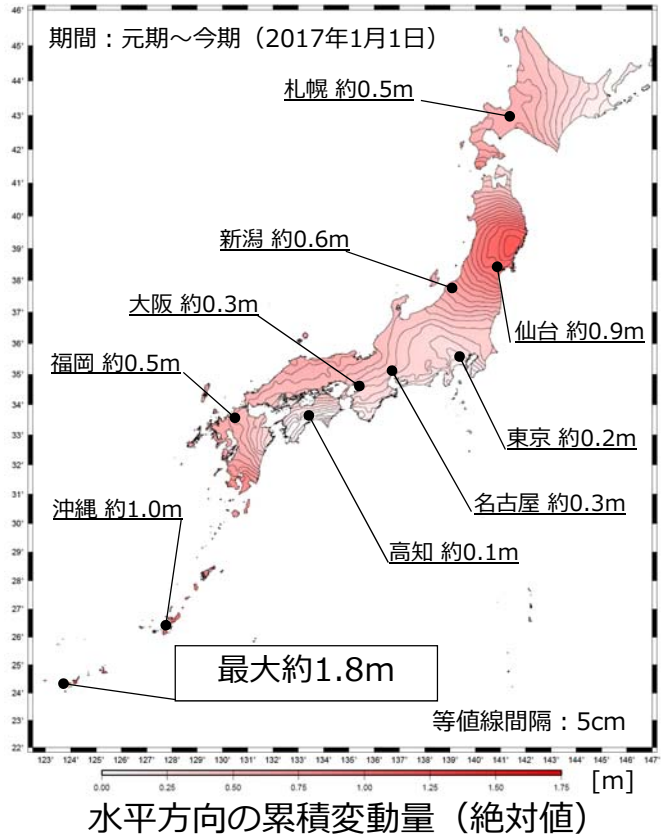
期間：元期～今期（2017年1月1日）

札幌 約0.5m

新潟 約0.6m

大阪 約0.3m

仙台 約0.9m

福岡 約0.5m

東京 約0.2m

名古屋 約0.3m

沖縄 約1.0m

高知 約0.1m

最大約1.8m

等値線間隔：5cm

46°
45°
44°
43°
42°
41°
40°
39°
38°
37°
36°
35°
34°
33°
32°
31°
30°
29°
28°
27°
26°
25°
24°
23°
22°

123° 124° 125° 126° 127° 128° 129° 130° 131° 132° 133° 134° 135° 136° 137° 138° 139° 140° 141° 142° 143° 144° 145° 146° 147°

0.00 0.25 0.50 0.75 1.00 1.25 1.50 1.75 [m]

水平方向の累積変動量（絶対値）